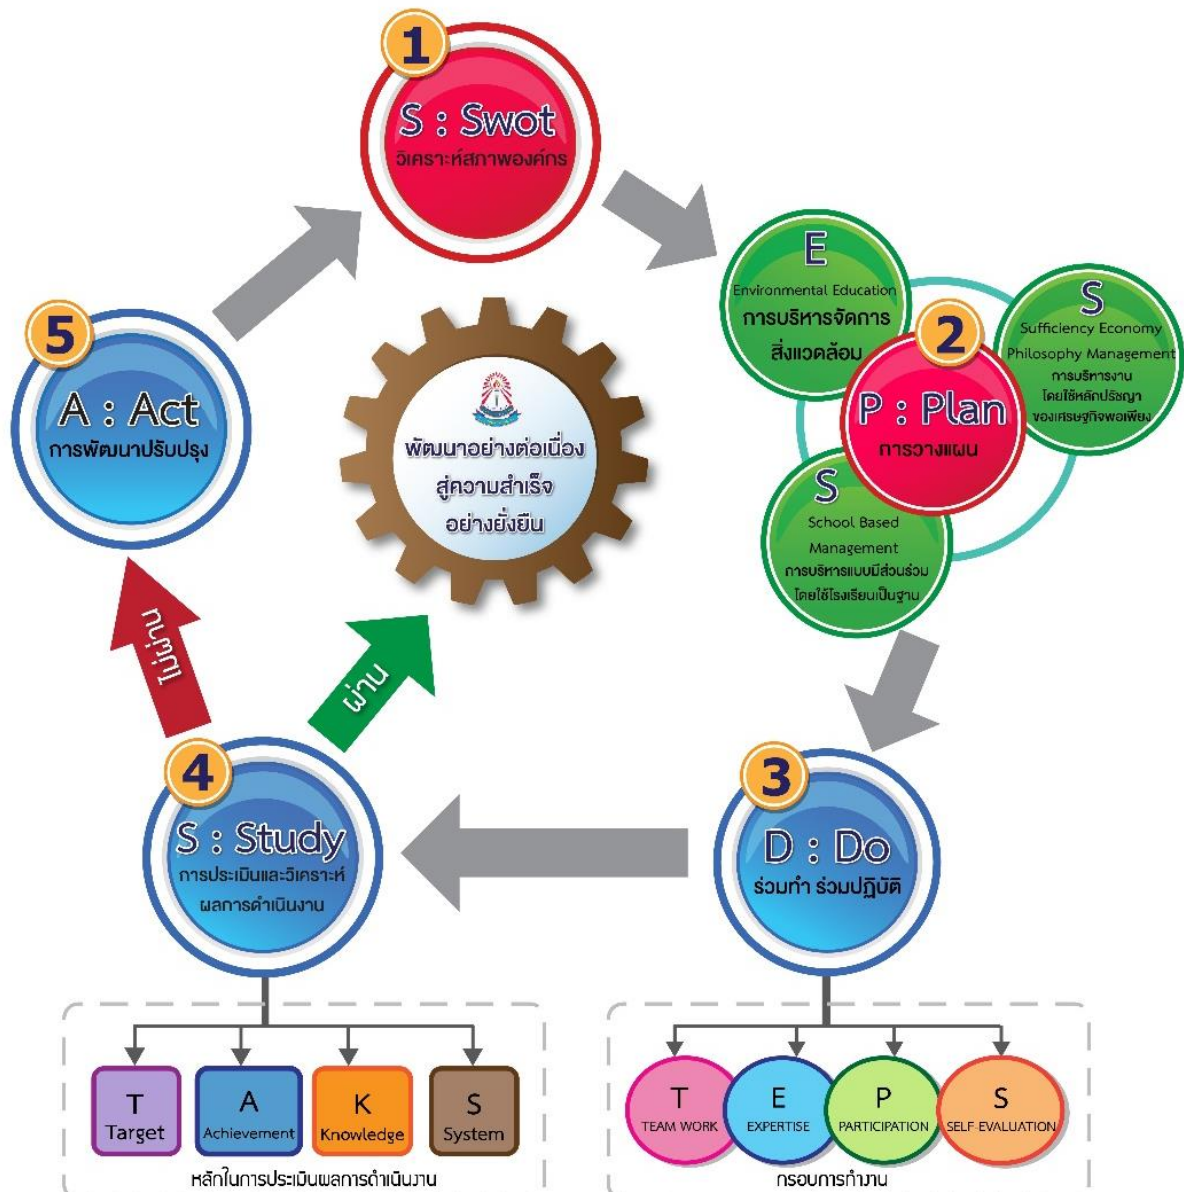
1
S : Swot
วิเคราะห์สภาพองค์กร

E
Environmental Education
การบริหารจัดการสิ่งแวดล้อม

2
P : Plan
การวางแผน

S
Sufficiency Economy Philosophy Management
การบริหารงานโดยใช้หลักปรัชญาของเศรษฐกิจพอเพียง

S
School Based Management
การบริหารแบบมีส่วนร่วมโดยใช้โรงเรียนเป็นฐาน

5
A : Act
การพัฒนาปรับปรุง

พัฒนาอย่างต่อเนื่อง
สู่ความสำเร็จ
อย่างยั่งยืน

ไม่ผ่าน

ผ่าน

4
S : Study
การประเมินและวิเคราะห์ผลการดำเนินงาน

3
D : Do
ร่วมทำ ร่วมปฏิบัติ

T
Target

A
Achievement

K
Knowledge

S
System

หลักในการประเมินผลการดำเนินงาน

T
TEAM WORK

E
EXPERTISE

P
PARTICIPATION

S
SELF EVALUATION

กรอบการทำงาน